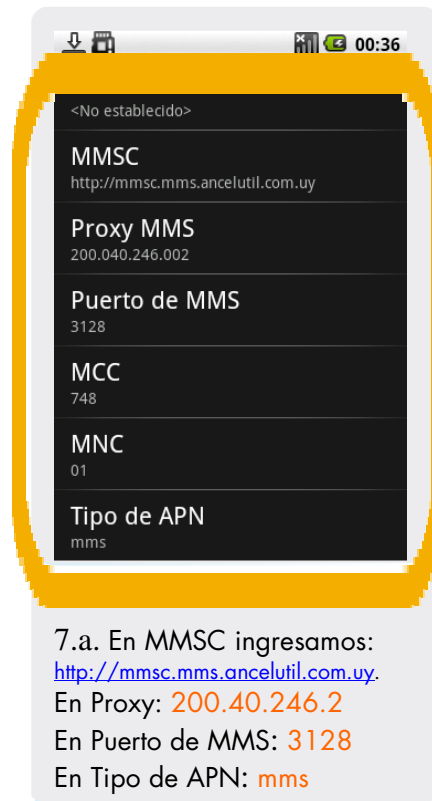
00:36

<No establecido>

MMSC
http://mmsc.mms.ancelutil.com.uy

Proxy MMS
200.040.246.002

Puerto de MMS
3128

MCC
748

MNC
01

Tipo de APN
mms

7.a. En MMSC ingresamos: http://mmsc.mms.ancelutil.com.uy.
En Proxy: 200.40.246.2
En Puerto de MMS: 3128
En Tipo de APN: mms